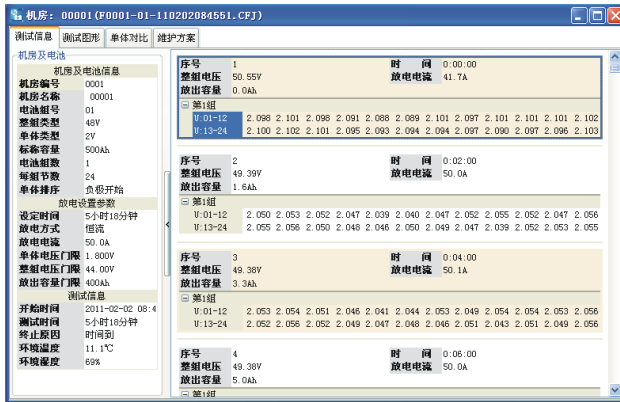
机房： 00001 (F0001-01-110202084551.CFJ)

测试信息 | 测试图形 | 单体对比 | 维护方案

机房及电池

机房及电池信息

| 机房编号 | 0001 |
|---|---|
| 机房名称 | 00001 |
| 电池组号 | 01 |
| 整组类型 | 48V |
| 单体类型 | 2V |
| 标称容量 | 500Ah |
| 电池组数 | 1 |
| 每组节数 | 24 |
| 单体排序 | 负极开始 |

放电设置参数

| 设定时间 | 5小时18分钟 |
|---|---|
| 放电方式 | 恒流 |
| 放电电流 | 50.0A |
| 单体电压门限 | 1.800V |
| 整组电压门限 | 44.00V |
| 放出容量门限 | 400Ah |

测试信息

| 开始时间 | 2011-02-02 08:4 |
|---|---|
| 测试时间 | 5小时18分钟 |
| 终止原因 | 时间到 |
| 环境温度 | 11.1℃ |
| 环境湿度 | 69% |

序号 1 时 间 0:00:00
整组电压 50.55V 放电电流 41.7A
放出容量 0.0Ah
第1组
V:01-12 2.098 2.101 2.098 2.091 2.088 2.089 2.101 2.097 2.101 2.101 2.101 2.102
V:13-24 2.100 2.102 2.101 2.095 2.093 2.094 2.094 2.097 2.090 2.097 2.096 2.103

序号 2 时 间 0:02:00
整组电压 49.39V 放电电流 50.0A
放出容量 1.6Ah
第1组
V:01-12 2.050 2.053 2.052 2.047 2.039 2.040 2.047 2.052 2.055 2.052 2.047 2.056
V:13-24 2.055 2.056 2.050 2.048 2.046 2.050 2.049 2.047 2.039 2.052 2.053 2.055

序号 3 时 间 0:04:00
整组电压 49.38V 放电电流 50.1A
放出容量 3.3Ah
第1组
V:01-12 2.053 2.054 2.051 2.046 2.041 2.044 2.053 2.049 2.054 2.054 2.053 2.056
V:13-24 2.052 2.056 2.052 2.049 2.047 2.048 2.046 2.051 2.043 2.051 2.049 2.056

序号 4 时 间 0:06:00
整组电压 49.38V 放电电流 50.0A
放出容量 5.0Ah
第1组